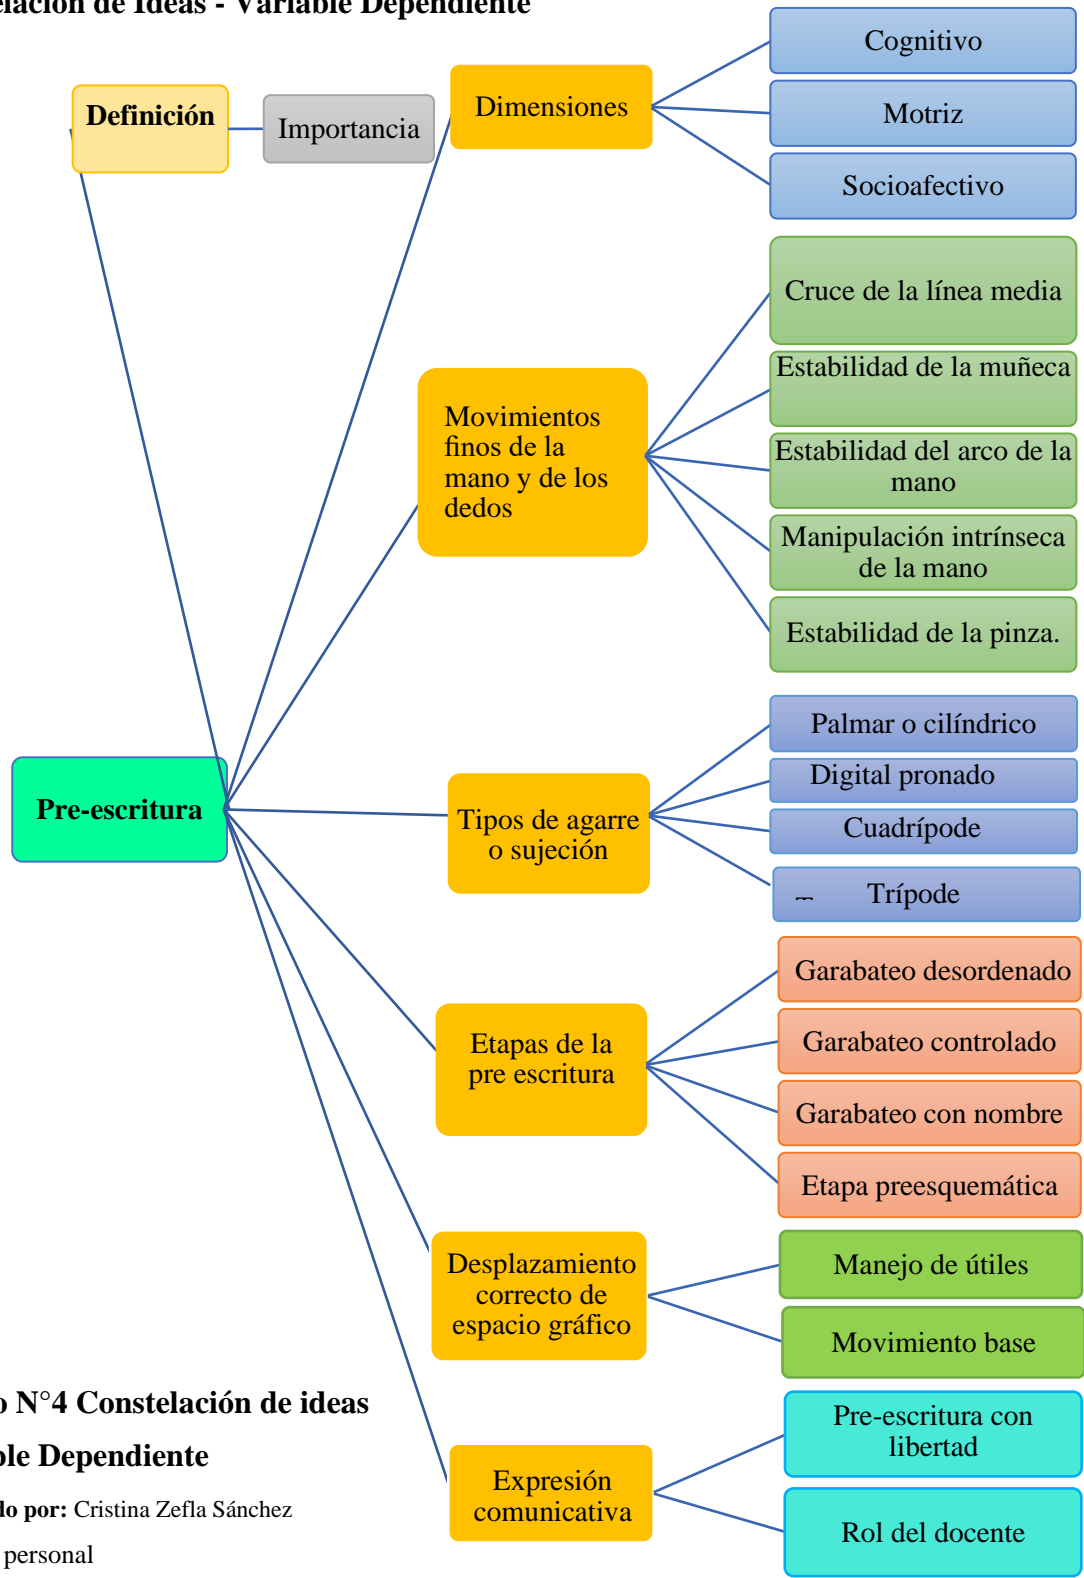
elación de Ideas - Variable Dependiente

Definición

Importancia

Dimensiones

Cognitivo

Motriz

Socioafectivo

Movimientos finos de la mano y de los dedos

Cruce de la línea media

Estabilidad de la muñeca

Estabilidad del arco de la mano

Manipulación intrínseca de la mano

Estabilidad de la pinza.

Pre-escritura

Tipos de agarre o sujeción

Palmar o cilíndrico

Digital pronado

Cuadrípode

Trípode

Etapas de la pre escritura

Garabateo desordenado

Garabateo controlado

Garabateo con nombre

Etapa preesquemática

Desplazamiento correcto de espacio gráfico

Manejo de útiles

Movimiento base

Expresión comunicativa

Pre-escritura con libertad

Rol del docente

o N°4 Constelación de ideas

ble Dependiente

do por: Cristina Zefla Sánchez

personal